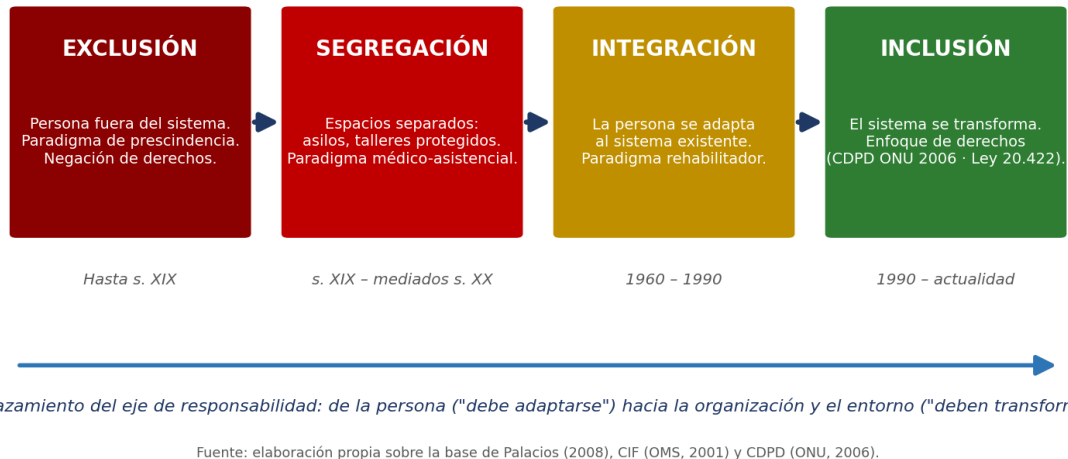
EXCLUSIÓN

Persona fuera del sistema. Paradigma de prescindencia. Negación de derechos.

SEGREGACIÓN

Espacios separados: asilos, talleres protegidos. Paradigma médico-asistencial.

INTEGRACIÓN

La persona se adapta al sistema existente. Paradigma rehabilitador.

INCLUSIÓN

El sistema se transforma. Enfoque de derechos (CDPD ONU 2006 · Ley 20.422).

Hasta s. XIX

s. XIX – mediados s. XX

1960 – 1990

1990 – actualidad

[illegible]azamiento del eje de responsabilidad: de la persona ("debe adaptarse") hacia la organización y el entorno ("deben transform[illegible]

Fuente: elaboración propia sobre la base de Palacios (2008), CIF (OMS, 2001) y CDPD (ONU, 2006).